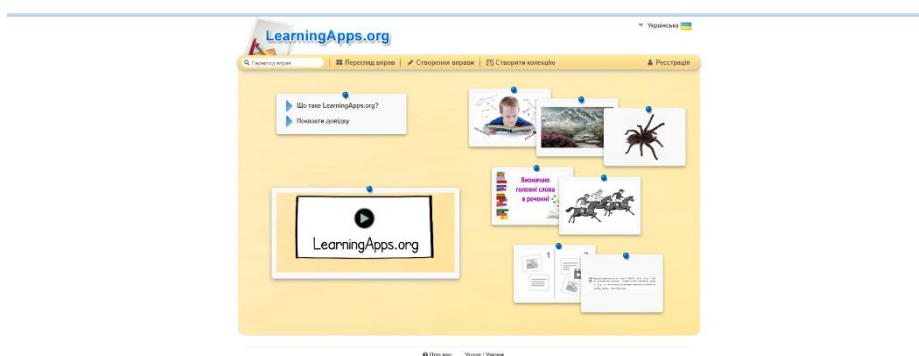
Українська

LearningApps.org

Генератор вправ | Перегляд вправ | Створення вправ | Створити колекцію | Реєстрація

Що таке LearningApps.org?

Показати довідку

LearningApps.org

Визначаю головні слова в реченні

1

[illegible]

Про нас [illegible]